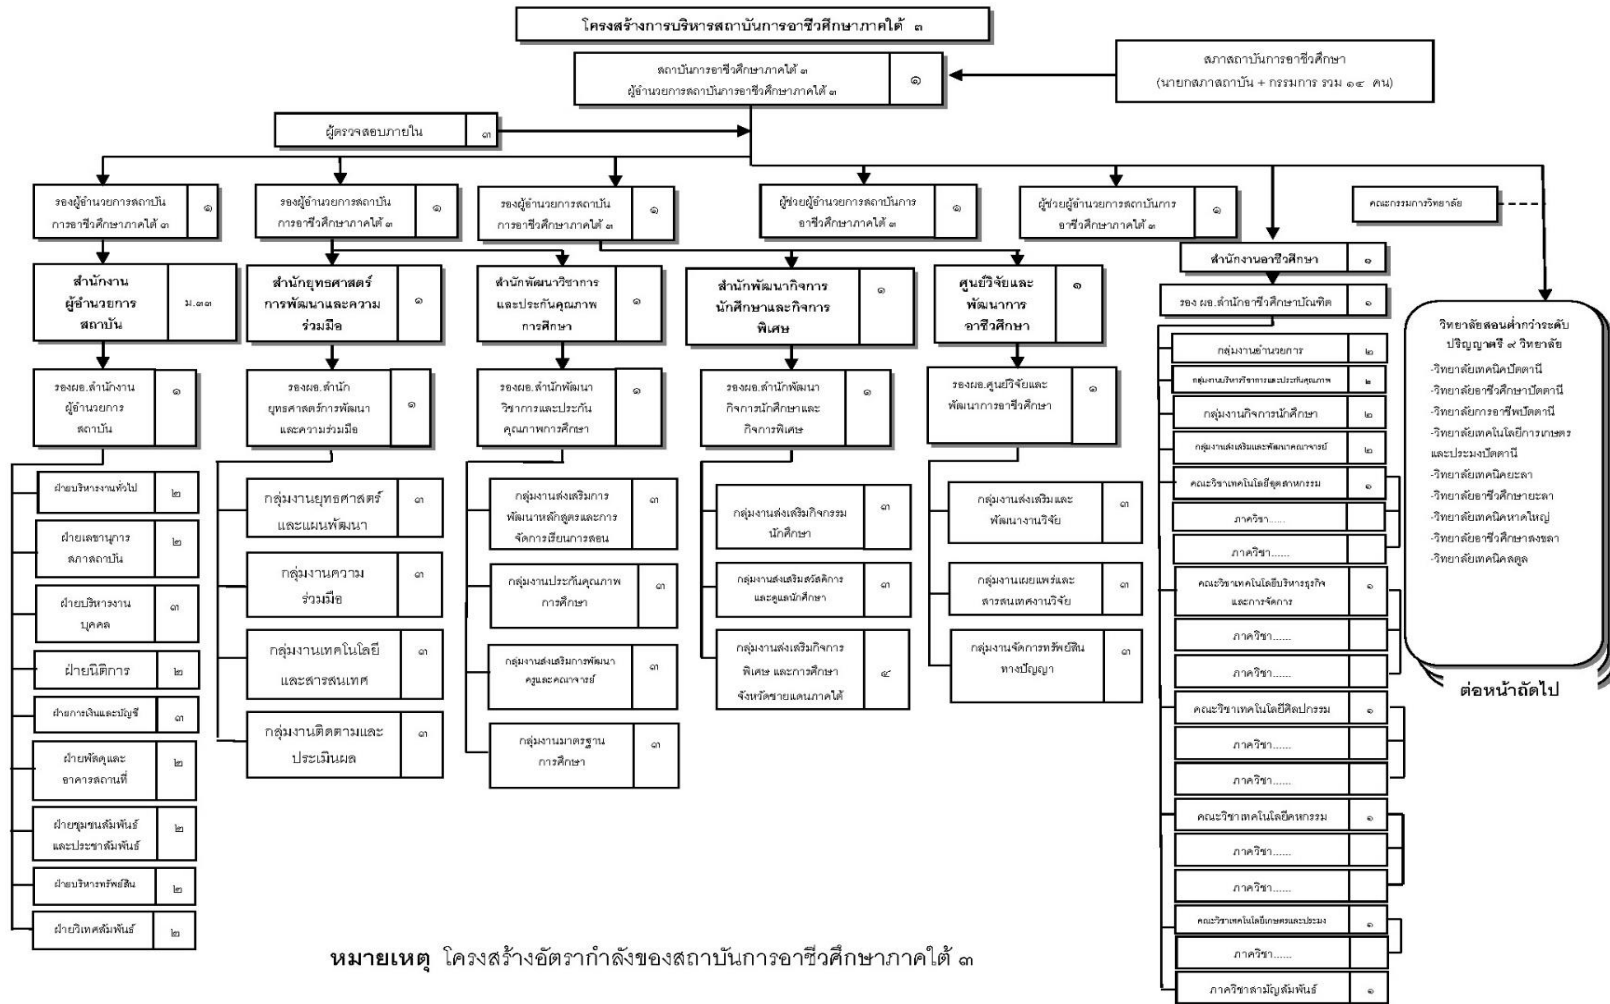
โครงสร้างการบริหารสถาบันการอาชีวศึกษาภาคใต้ ๓

สถาบันการอาชีวศึกษาภาคใต้ ๓ ผู้อำนวยการสถาบันการอาชีวศึกษาภาคใต้ ๓ ๑

สภาสถาบันการอาชีวศึกษา (นายกสภาสถาบัน + กรรมการ รวม ๑๔ คน)

ผู้ตรวจสอบภายใน ๓

รองผู้อำนวยการสถาบันการอาชีวศึกษาภาคใต้ ๓ ๑

รองผู้อำนวยการสถาบันการอาชีวศึกษาภาคใต้ ๓ ๑

รองผู้อำนวยการสถาบันการอาชีวศึกษาภาคใต้ ๓ ๑

ผู้ช่วยผู้อำนวยการสถาบันการอาชีวศึกษาภาคใต้ ๓ ๑

ผู้ช่วยผู้อำนวยการสถาบันการอาชีวศึกษาภาคใต้ ๓ ๑

คณะกรรมการวิทยาลัย

สำนักงานผู้อำนวยการสถาบัน ม.๓๓

สำนักยุทธศาสตร์การพัฒนาและความร่วมมือ ๑

สำนักพัฒนาวิชาการและประกันคุณภาพการศึกษา ๑

สำนักพัฒนากิจการนักศึกษาและกิจการพิเศษ ๑

ศูนย์วิจัยและพัฒนาการอาชีวศึกษา ๑

สำนักงานอาชีวศึกษา ๑

รอง ผอ.สำนักอาชีวศึกษาบัณฑิต ๑

รองผอ.สำนักงานผู้อำนวยการสถาบัน ๑

ฝ่ายบริหารงานทั่วไป ๒

ฝ่ายเลขานุการสภาสถาบัน ๒

ฝ่ายบริหารงานบุคคล ๓

ฝ่ายนิติการ ๒

ฝ่ายการเงินและบัญชี ๓

ฝ่ายพัสดุและอาคารสถานที่ ๒

ฝ่ายชุมชนสัมพันธ์และประชาสัมพันธ์ ๒

ฝ่ายบริหารทรัพย์สิน ๒

ฝ่ายวิเทศสัมพันธ์ ๒

รองผอ.สำนักยุทธศาสตร์การพัฒนาและความร่วมมือ ๑

กลุ่มงานยุทธศาสตร์และแผนพัฒนา ๓

กลุ่มงานความร่วมมือ ๓

กลุ่มงานเทคโนโลยีและสารสนเทศ ๓

กลุ่มงานติดตามและประเมินผล ๓

รองผอ.สำนักพัฒนาวิชาการและประกันคุณภาพการศึกษา ๑

กลุ่มงานส่งเสริมการพัฒนาหลักสูตรและการจัดการเรียนการสอน ๓

กลุ่มงานประกันคุณภาพการศึกษา ๓

กลุ่มงานส่งเสริมการพัฒนาครูและคณาจารย์ ๓

กลุ่มงานมาตรฐานการศึกษา ๓

รองผอ.สำนักพัฒนากิจการนักศึกษาและกิจการพิเศษ ๑

กลุ่มงานส่งเสริมกิจกรรมนักศึกษา ๓

กลุ่มงานส่งเสริมสวัสดิการและดูแลนักศึกษา ๓

กลุ่มงานส่งเสริมกิจการพิเศษ และการศึกษาจังหวัดชายแดนภาคใต้ ๔

รองผอ.ศูนย์วิจัยและพัฒนาการอาชีวศึกษา ๑

กลุ่มงานส่งเสริมและพัฒนางานวิจัย ๓

กลุ่มงานเผยแพร่และสารสนเทศงานวิจัย ๓

กลุ่มงานจัดการทรัพย์สินทางปัญญา ๓

กลุ่มงานอำนวยการ ๒

กลุ่มงานบริหารวิชาการและประกันคุณภาพ ๒

กลุ่มงานกิจการนักศึกษา ๒

กลุ่มงานส่งเสริมและพัฒนาคณาจารย์ ๒

คณะวิชาเทคโนโลยีอุตสาหกรรม ๑

ภาควิชา.....

ภาควิชา.....

คณะวิชาเทคโนโลยีบริหารธุรกิจและการจัดการ ๑

ภาควิชา.....

ภาควิชา.....

คณะวิชาเทคโนโลยีศิลปกรรม ๑

ภาควิชา.....

ภาควิชา.....

คณะวิชาเทคโนโลยีคหกรรม ๑

ภาควิชา.....

ภาควิชา.....

คณะวิชาเทคโนโลยีเกษตรและประมง ๑

ภาควิชา.....

ภาควิชาสามัญสัมพันธ์ ๑

วิทยาลัยสอนต่ำกว่าระดับปริญญาตรี ๙ วิทยาลัย
-วิทยาลัยเทคนิคปัตตานี
-วิทยาลัยอาชีวศึกษาปัตตานี
-วิทยาลัยการอาชีพปัตตานี
-วิทยาลัยเทคโนโลยีการเกษตรและประมงปัตตานี
-วิทยาลัยเทคนิคยะลา
-วิทยาลัยอาชีวศึกษายะลา
-วิทยาลัยเทคนิคหาดใหญ่
-วิทยาลัยอาชีวศึกษาสงขลา
-วิทยาลัยเทคนิคสตูล

ต่อหน้าถัดไป

หมายเหตุ โครงสร้างอัตรากำลังของสถาบันการอาชีวศึกษาภาคใต้ ๓